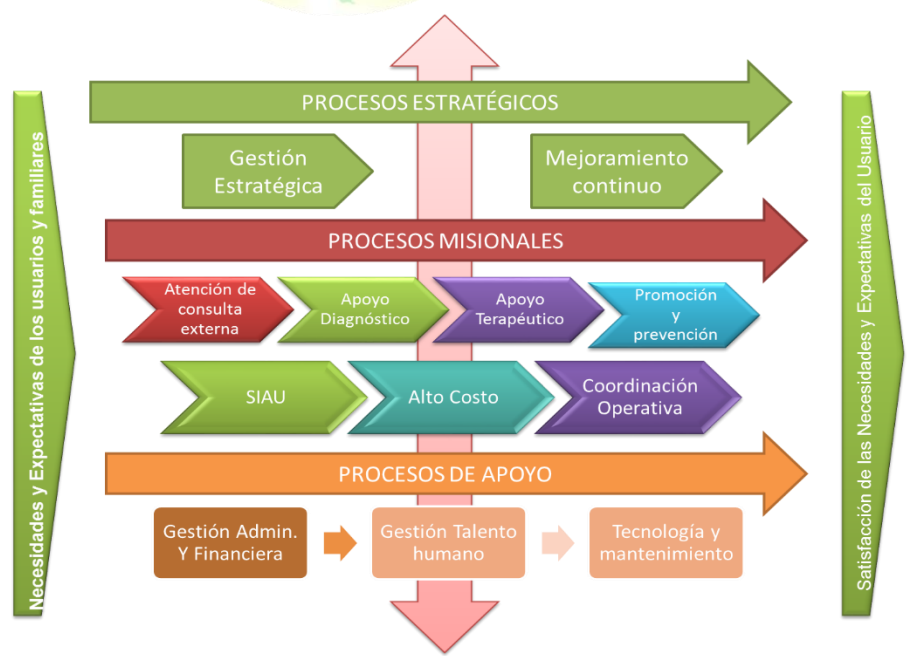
Necesidades y Expectativas de los usuarios y familiares

PROCESOS ESTRATÉGICOS

Gestión Estratégica

Mejoramiento continuo

PROCESOS MISIONALES

Atención de consulta externa

Apoyo Diagnóstico

Apoyo Terapéutico

Promoción y prevención

SIAU

Alto Costo

Coordinación Operativa

PROCESOS DE APOYO

Gestión Admin. Y Financiera

Gestión Talento humano

Tecnología y mantenimiento

Satisfacción de las Necesidades y Expectativas del Usuario